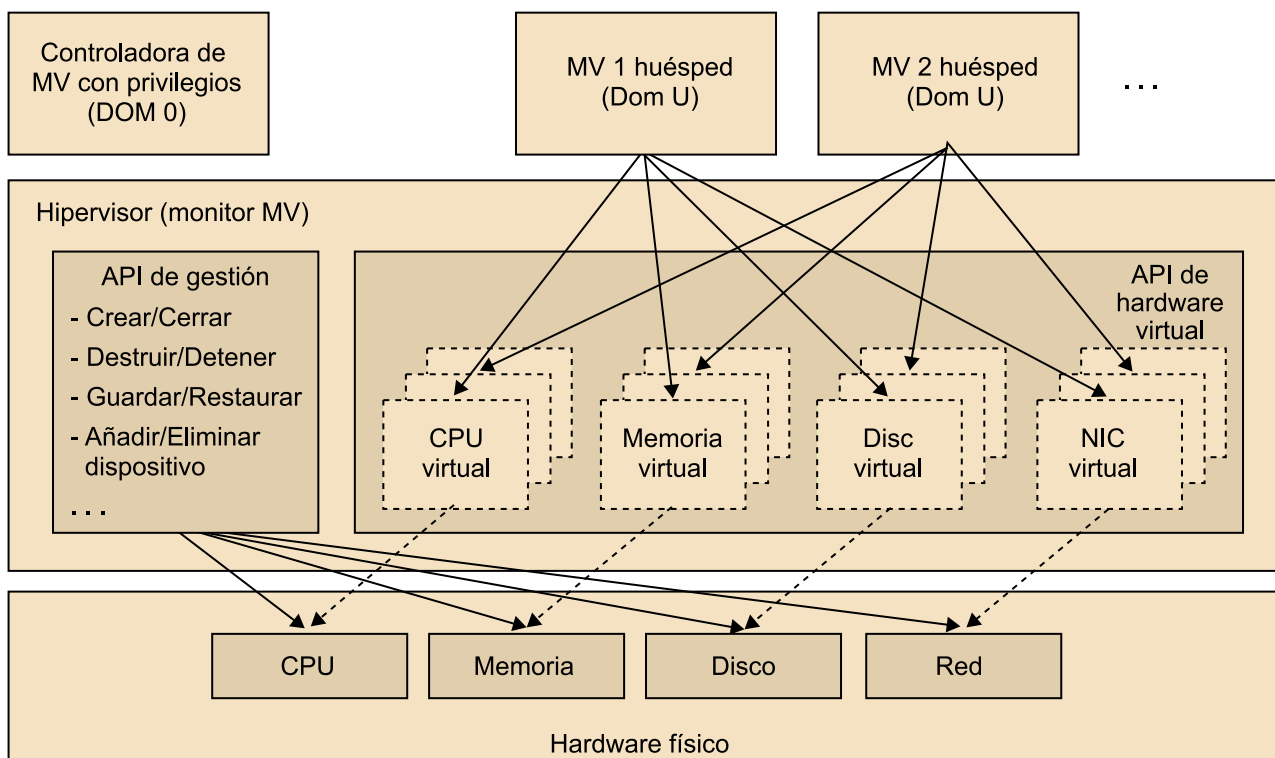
Controladora de MV con privilegios (DOM 0)

MV 1 huésped (Dom U)

MV 2 huésped (Dom U)

. . .

Hipervisor (monitor MV)

API de gestión
- Crear/Cerrar
- Destruir/Detener
- Guardar/Restaurar
- Añadir/Eliminar dispositivo
. . .

API de hardware virtual

CPU virtual

Memoria virtual

Disc virtual

NIC virtual

CPU

Memoria

Disco

Red

Hardware físico